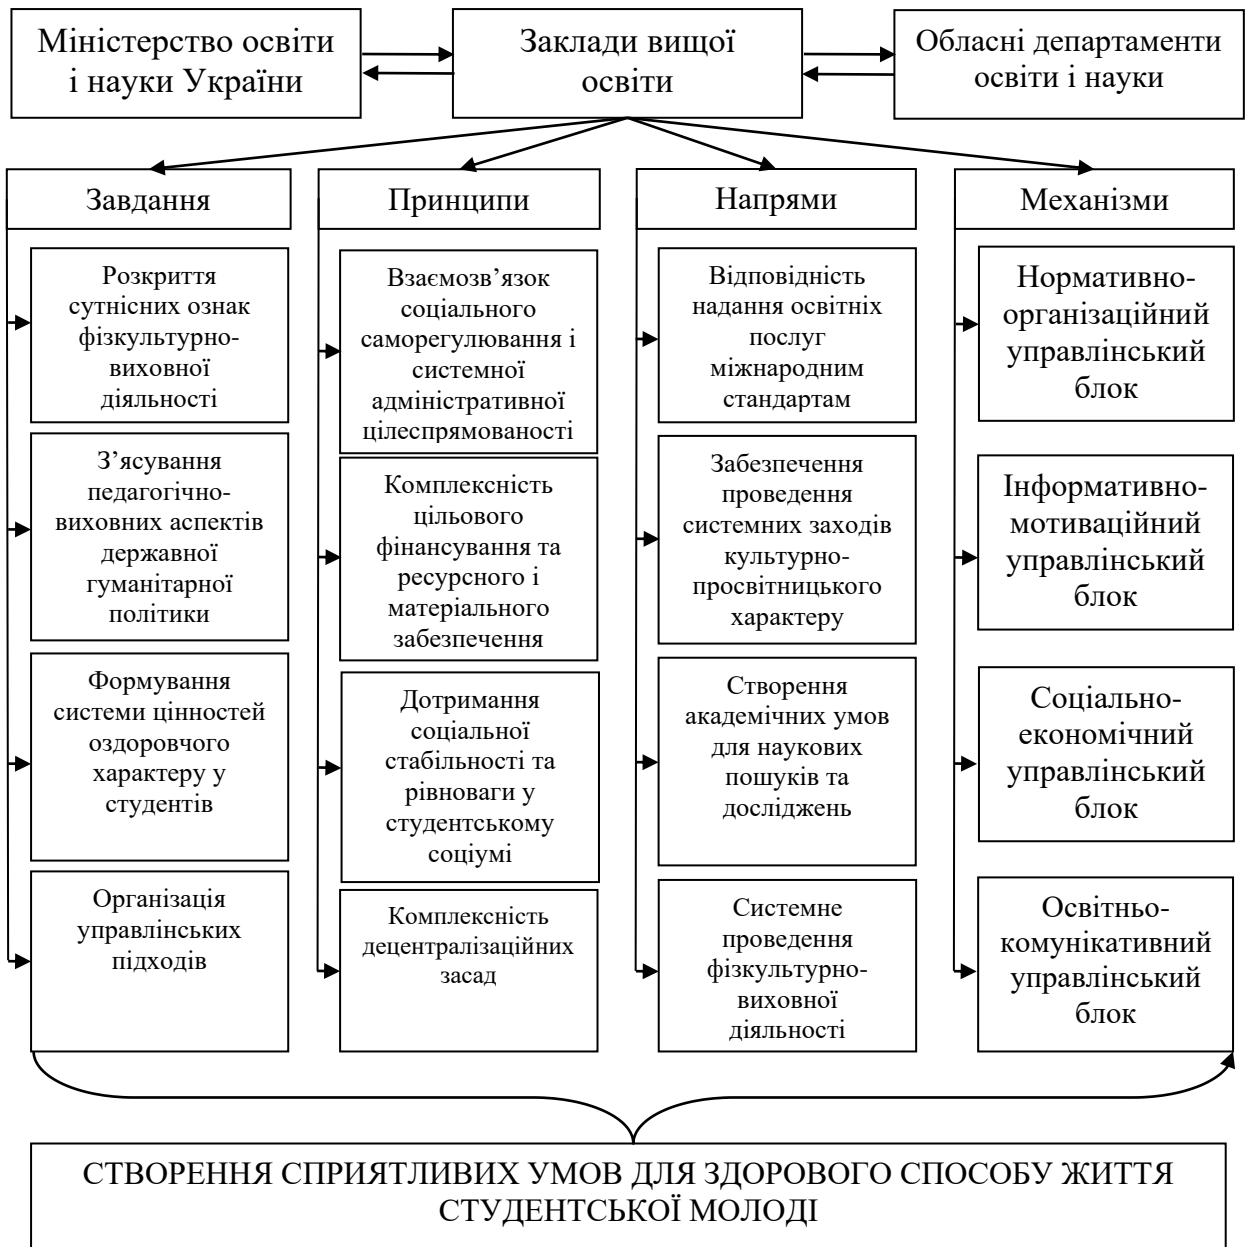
Міністерство освіти і науки України

Заклади вищої освіти

Обласні департаменти освіти і науки

Завдання

Розкриття сутнісних ознак фізкультурно-виховної діяльності

З’ясування педагогічно-виховних аспектів державної гуманітарної політики

Формування системи цінностей оздоровчого характеру у студентів

Організація управлінських підходів

Принципи

Взаємозв’язок соціального саморегулювання і системної адміністративної цілеспрямованості

Комплексність цільового фінансування та ресурсного і матеріального забезпечення

Дотримання соціальної стабільності та рівноваги у студентському соціумі

Комплексність децентралізаційних засад

Напрями

Відповідність надання освітніх послуг міжнародним стандартам

Забезпечення проведення системних заходів культурно-просвітницького характеру

Створення академічних умов для наукових пошуків та досліджень

Системне проведення фізкультурно-виховної діяльності

Механізми

Нормативно-організаційний управлінський блок

Інформативно-мотиваційний управлінський блок

Соціально-економічний управлінський блок

Освітньо-комунікативний управлінський блок

СТВОРЕННЯ СПРИЯТЛИВИХ УМОВ ДЛЯ ЗДОРОВОГО СПОСОБУ ЖИТТЯ СТУДЕНТСЬКОЇ МОЛОДІ